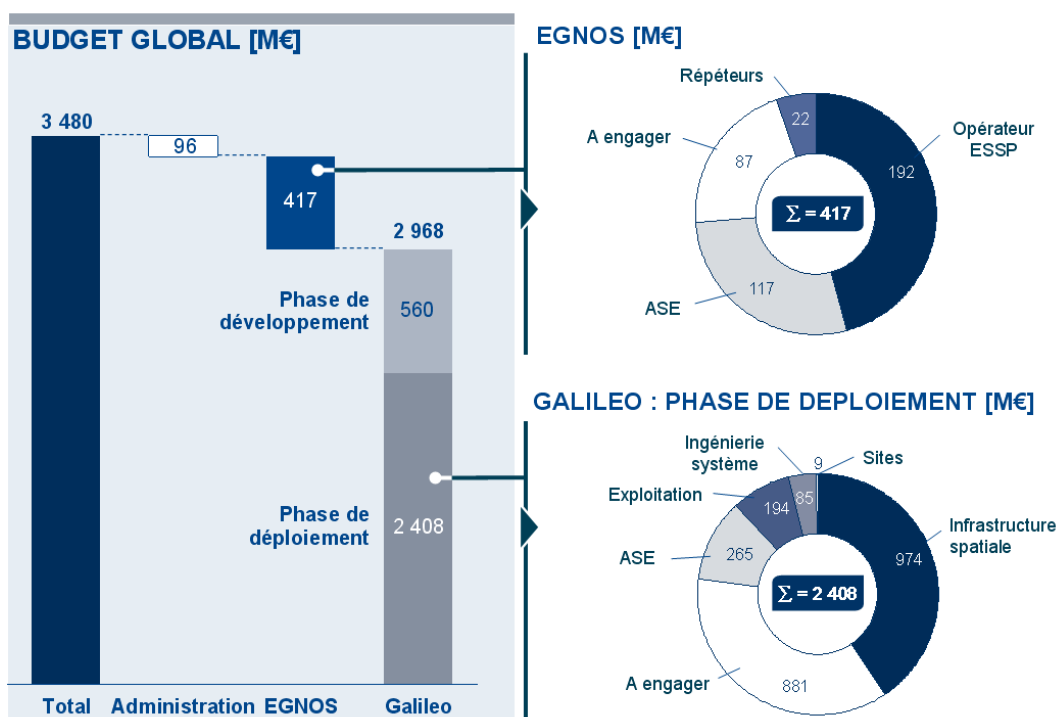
BUDGET GLOBAL [M€]

3 480

96

417

2 968

Phase de développement

560

Phase de déploiement

2 408

Total

Administration

EGNOS

Galileo

EGNOS [M€]

Répéteurs

22

A engager

87

Opérateur ESSP

192

$\sum = 417$

ASE

117

GALILEO : PHASE DE DEPLOIEMENT [M€]

Ingénierie système

9

Sites

Exploitation

194

85

Infrastructure spatiale

974

ASE

265

$\sum = 2\,408$

A engager

881